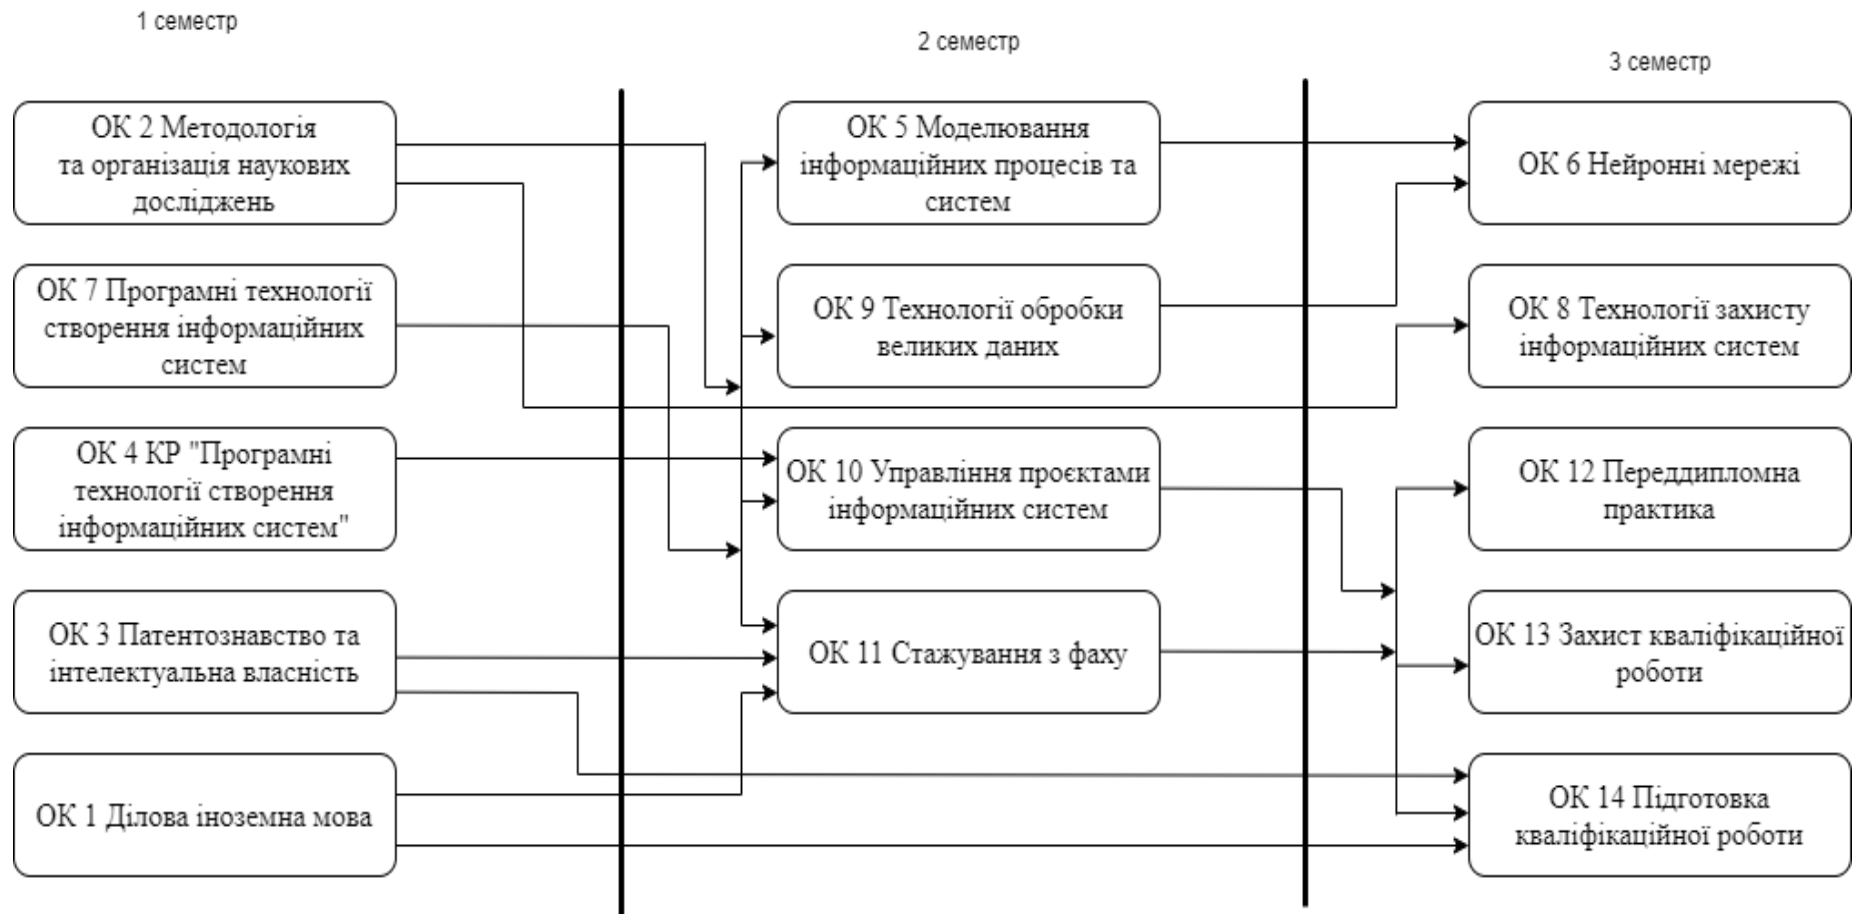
1 семестр

2 семестр

3 семестр

ОК 2 Методологія та організація наукових досліджень

ОК 7 Програмні технології створення інформаційних систем

ОК 4 КР "Програмні технології створення інформаційних систем"

ОК 3 Патентознавство та інтелектуальна власність

ОК 1 Ділова іноземна мова

ОК 5 Моделювання інформаційних процесів та систем

ОК 9 Технології обробки великих даних

ОК 10 Управління проєктами інформаційних систем

ОК 11 Стажування з фаху

ОК 6 Нейронні мережі

ОК 8 Технології захисту інформаційних систем

ОК 12 Переддипломна практика

ОК 13 Захист кваліфікаційної роботи

ОК 14 Підготовка кваліфікаційної роботи